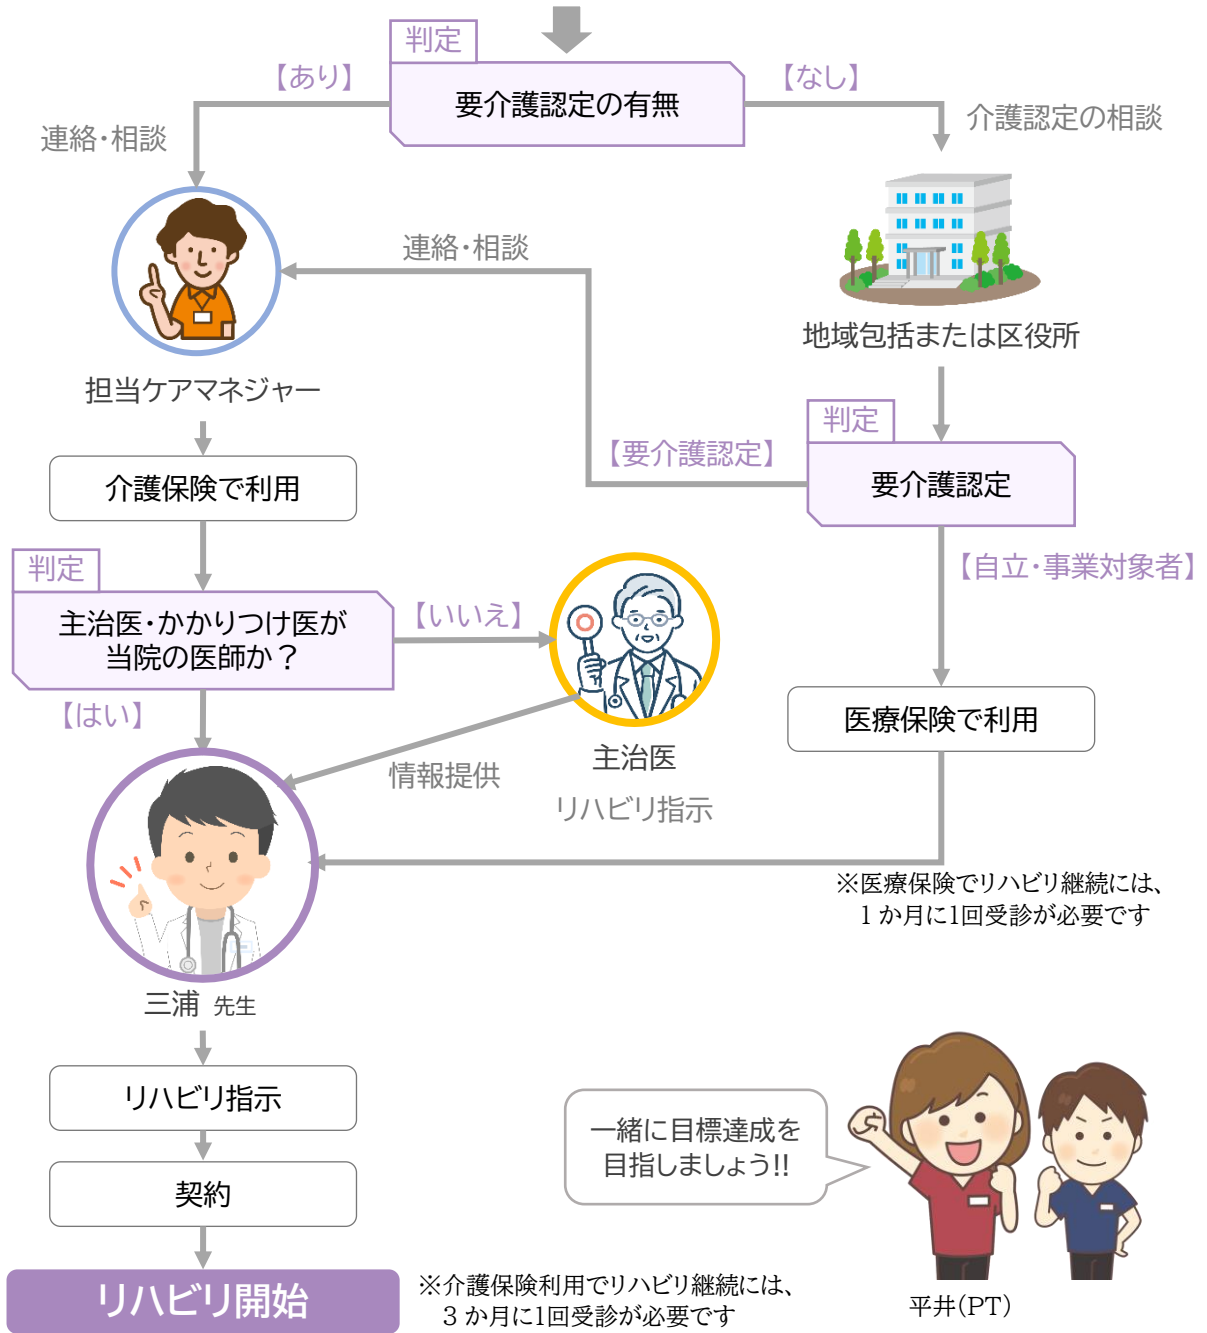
判定
要介護認定の有無
【あり】
【なし】
連絡・相談
介護認定の相談
連絡・相談
地域包括または区役所
担当ケアマネジャー
判定
【要介護認定】
要介護認定
介護保険で利用
【自立・事業対象者】
判定
主治医・かかりつけ医が当院の医師か？
【いいえ】
【はい】
医療保険で利用
情報提供
主治医
リハビリ指示
※医療保険でリハビリ継続には、１か月に1回受診が必要です
三浦 先生
リハビリ指示
一緒に目標達成を目指しましょう!!
契約
リハビリ開始
※介護保険利用でリハビリ継続には、３か月に1回受診が必要です
平井(PT)